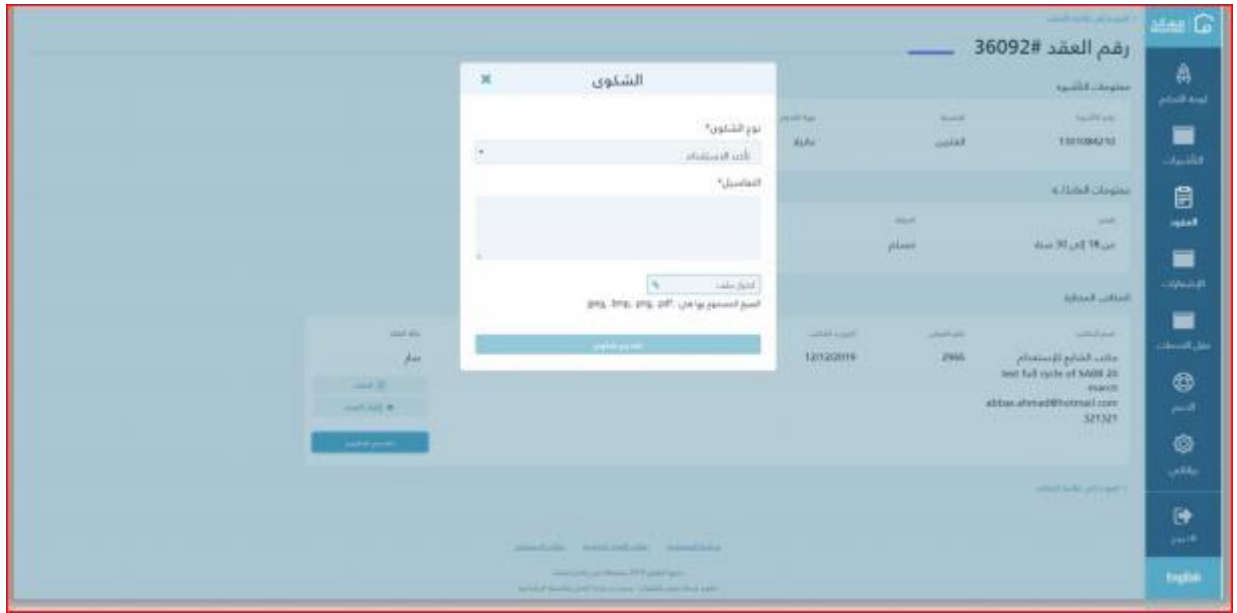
رقم العقد #36092

الشكوى

نوع الشكوى*

تأخير الاستقدام

التفاصيل*

اختيار ملف

الصيغ المسموح بها هي: pdf, png, bmp, jpeg

1301084210

12/12/2019

2966

test full cycle of MABR 20 march

abbas.ahmad@hotmail.com

321321

من 18 إلى 30 سنة

English